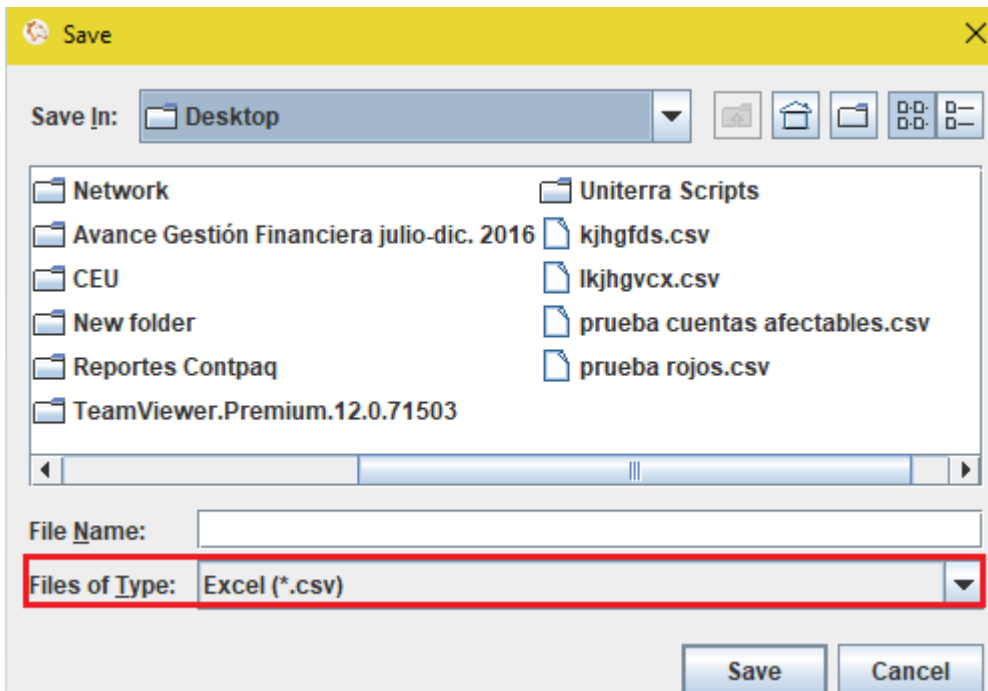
Save

Save In: Desktop

Network
Avance Gestión Financiera julio-dic. 2016
CEU
New folder
Reportes Contpaq
TeamViewer.Premium.12.0.71503

Uniterra Scripts
kjhgfds.csv
lkjhgvcx.csv
prueba cuentas afectables.csv
prueba rojos.csv

File Name:
Files of Type: Excel (*.csv)

Save Cancel